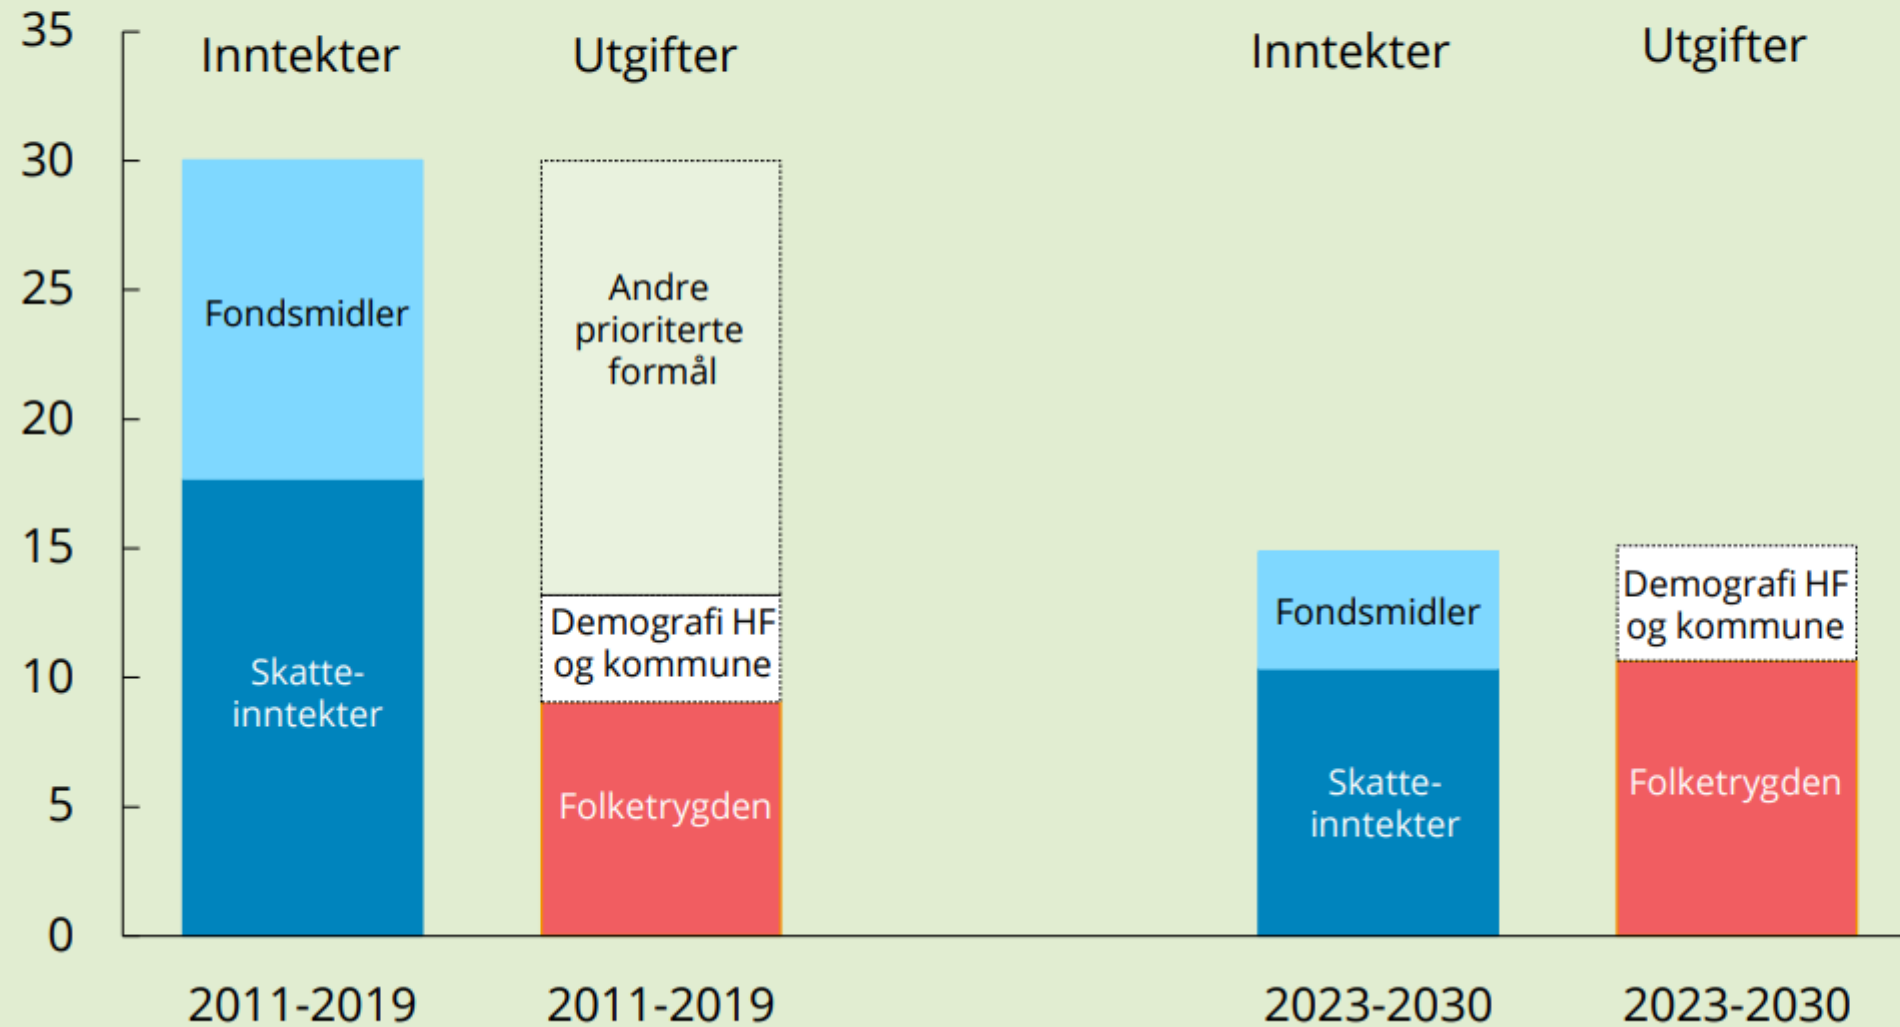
35
30
25
20
15
10
5
0

Inntekter
Utgifter
Inntekter
Utgifter

Fondsmidler
Skatteinntekter

Andre prioriterte formål
Demografi HF og kommune
Folketrygden

Fondsmidler
Skatteinntekter

Demografi HF og kommune
Folketrygden

2011-2019
2011-2019
2023-2030
2023-2030